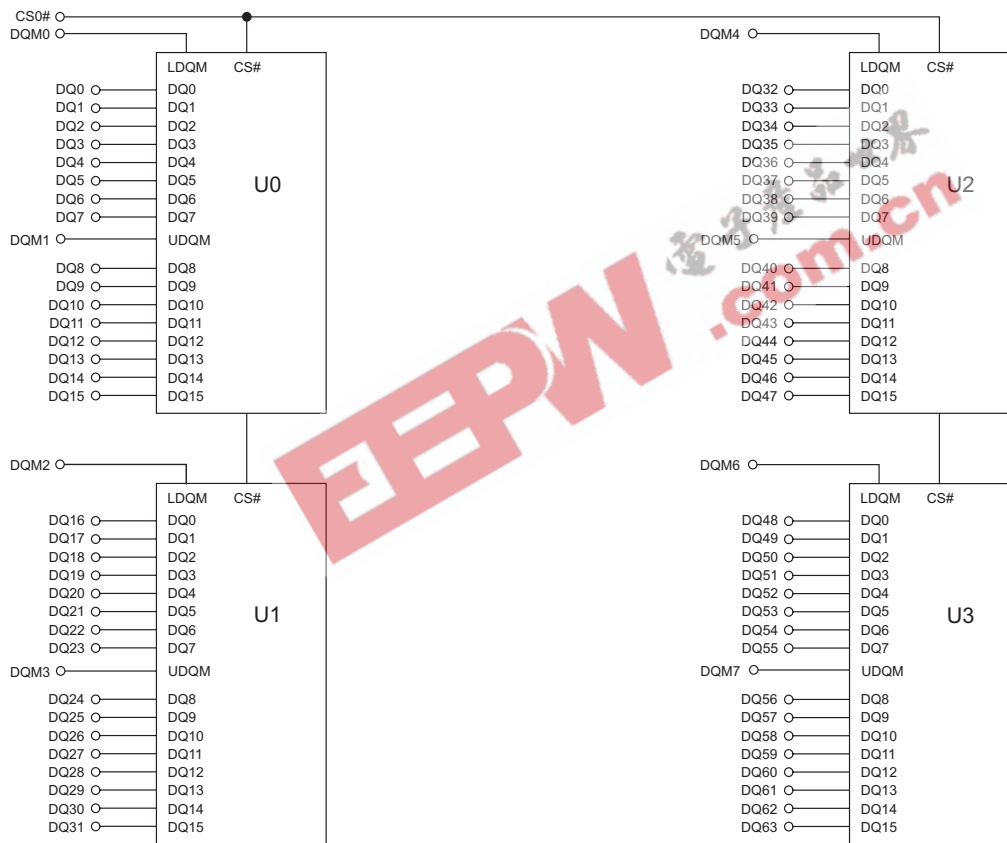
CS0#
DQM0

LDQM CS#
DQ0 DQ0
DQ1 DQ1
DQ2 DQ2
DQ3 DQ3
DQ4 DQ4
DQ5 DQ5
DQ6 DQ6
DQ7 DQ7
DQM1 UDQM
DQ8 DQ8
DQ9 DQ9
DQ10 DQ10
DQ11 DQ11
DQ12 DQ12
DQ13 DQ13
DQ14 DQ14
DQ15 DQ15
U0

DQM2
LDQM CS#
DQ16 DQ0
DQ17 DQ1
DQ18 DQ2
DQ19 DQ3
DQ20 DQ4
DQ21 DQ5
DQ22 DQ6
DQ23 DQ7
DQM3 UDQM
DQ24 DQ8
DQ25 DQ9
DQ26 DQ10
DQ27 DQ11
DQ28 DQ12
DQ29 DQ13
DQ30 DQ14
DQ31 DQ15
U1

DQM4
LDQM CS#
DQ32 DQ0
DQ33 DQ1
DQ34 DQ2
DQ35 DQ3
DQ36 DQ4
DQ37 DQ5
DQ38 DQ6
DQ39 DQ7
DQM5 UDQM
DQ40 DQ8
DQ41 DQ9
DQ42 DQ10
DQ43 DQ11
DQ44 DQ12
DQ45 DQ13
DQ46 DQ14
DQ47 DQ15
U2

DQM6
LDQM CS#
DQ48 DQ0
DQ49 DQ1
DQ50 DQ2
DQ51 DQ3
DQ52 DQ4
DQ53 DQ5
DQ54 DQ6
DQ55 DQ7
DQM7 UDQM
DQ56 DQ8
DQ57 DQ9
DQ58 DQ10
DQ59 DQ11
DQ60 DQ12
DQ61 DQ13
DQ62 DQ14
DQ63 DQ15
U3

EEPW .com.cn 电子产品世界